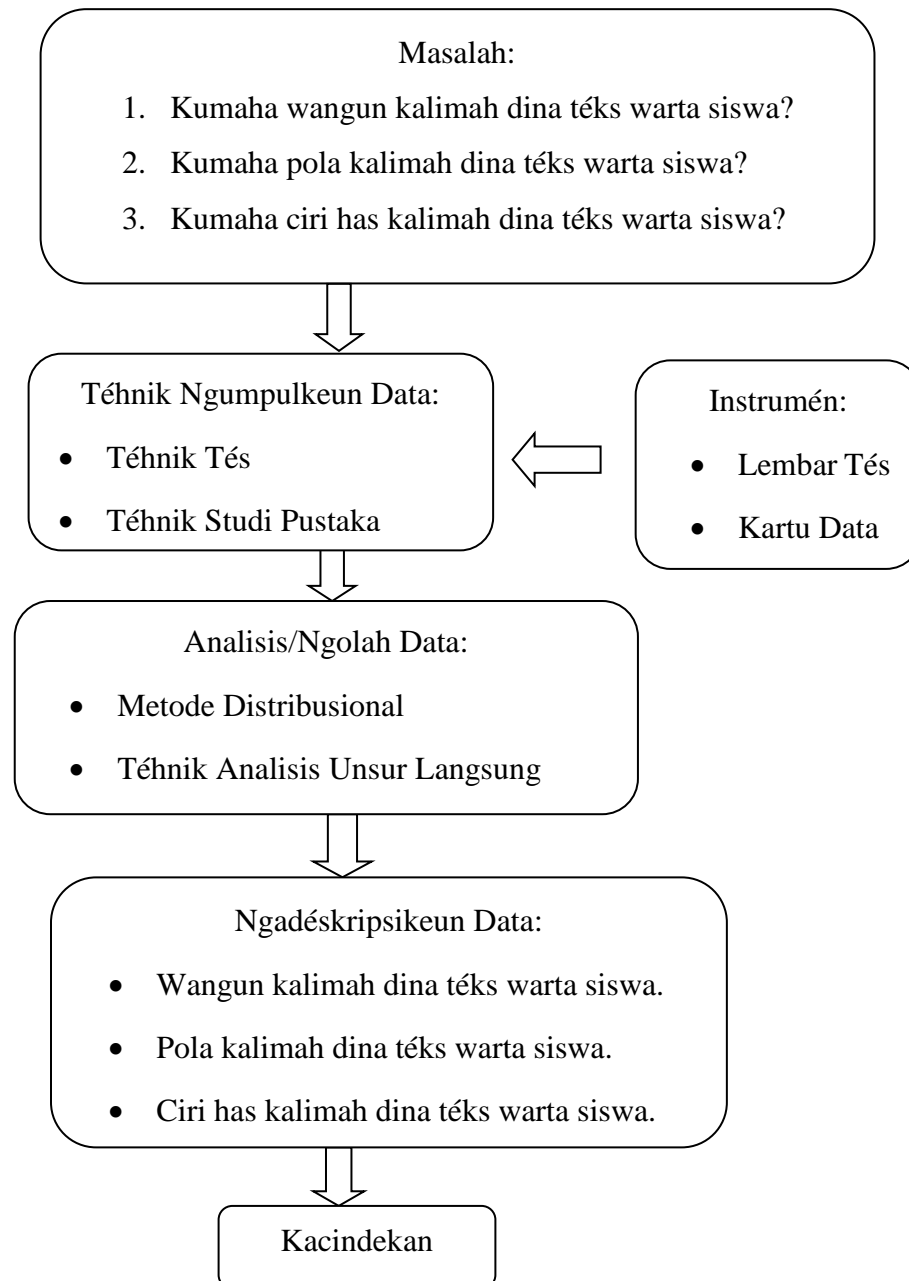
Masalah:

1. Kumaha wangun kalimah dina téks warta siswa?
2. Kumaha pola kalimah dina téks warta siswa?
3. Kumaha ciri has kalimah dina téks warta siswa?

Téhnik Ngumpulkeun Data:

- Téhnik Tés
- Téhnik Studi Pustaka

Instrumén:

- Lembar Tés
- Kartu Data

Analisis/Ngolah Data:

- Metode Distribusional
- Téhnik Analisis Unsur Langsung

Ngadéskripsikeun Data:

- Wangun kalimah dina téks warta siswa.
- Pola kalimah dina téks warta siswa.
- Ciri has kalimah dina téks warta siswa.

Kacindekan